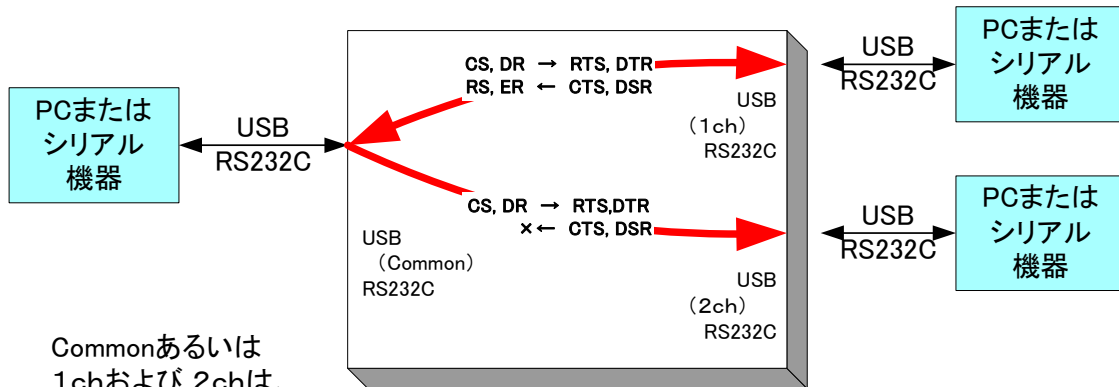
PCまたは
シリアル
機器

USB
RS232C

CS, DR → RTS, DTR
RS, ER ← CTS, DSR

USB
（1ch）
RS232C

USB
RS232C

PCまたは
シリアル
機器

CS, DR → RTS,DTR
× ← CTS, DSR

USB
（Common）
RS232C

USB
（2ch）
RS232C

USB
RS232C

PCまたは
シリアル
機器

Commonあるいは
1chおよび 2chは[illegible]